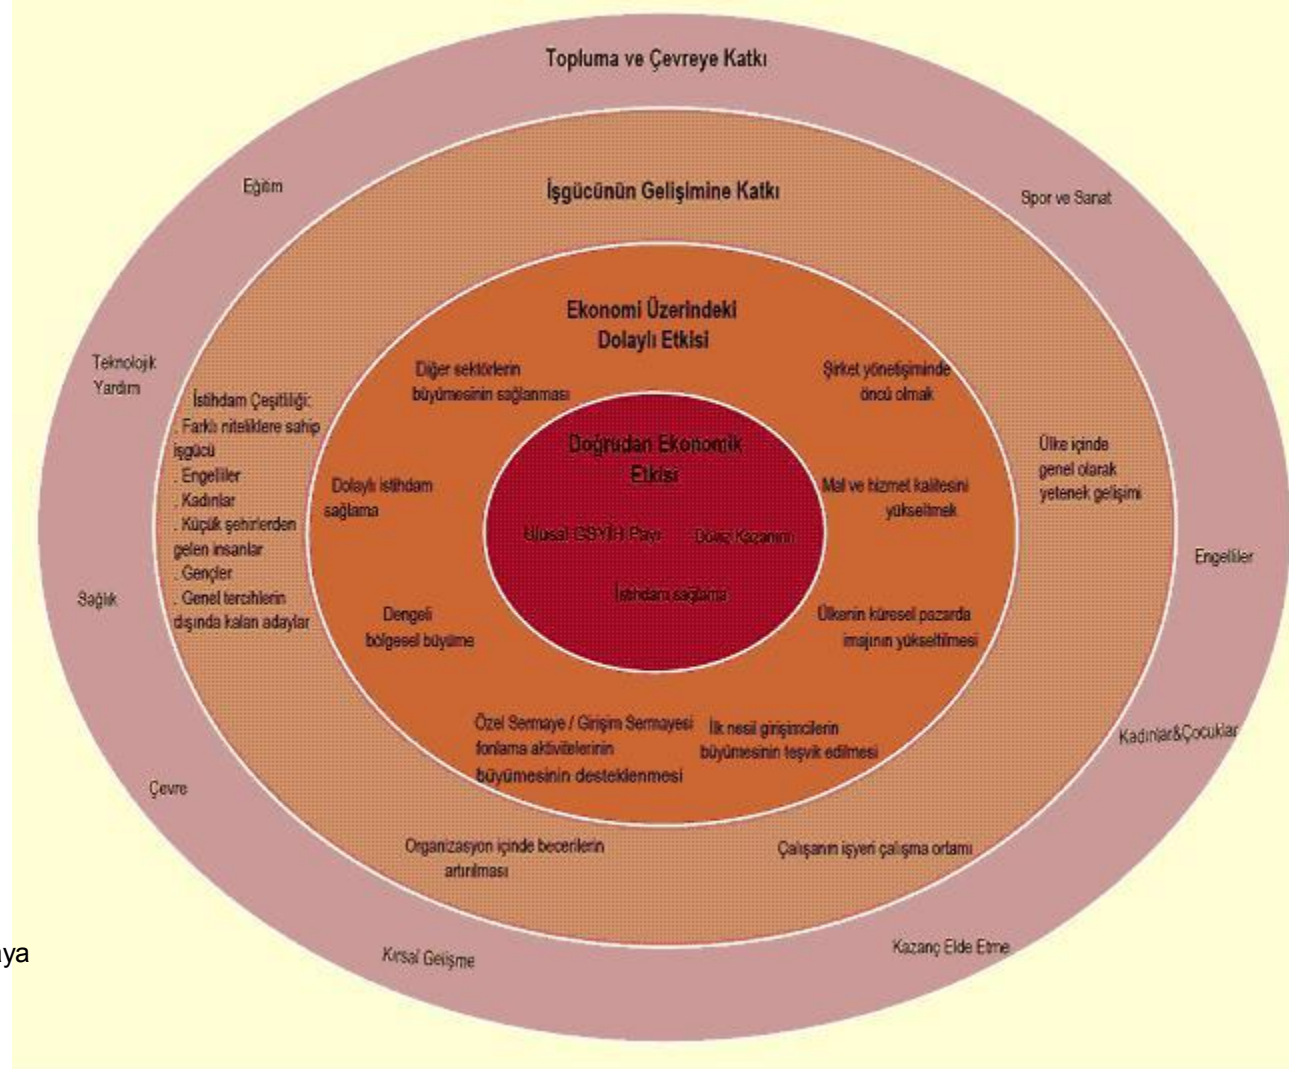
Topluma ve Çevreye Katkı

Eğitim

Spor ve Sanat

Teknolojik Yardım

Sağlık

Çevre

Kırsal Gelişme

Kazanç Elde Etme

Kadınlar&Çocuklar

Engelliler

İşgücünün Gelişimine Katkı

İstihdam Çeşitliliği:
. Farklı niteliklere sahip işgücü
. Engelliler
. Kadınlar
. Küçük şehirlerden gelen insanlar
. Gençler
. Genel tercihlerin dışında kalan adaylar

Ülke içinde genel olarak yetenek gelişimi

Organizasyon içinde becerilerin artırılması

Çalışanın işyeri çalışma ortamı

Ekonomi Üzerindeki Dolaylı Etkisi

Diğer sektörlerin büyümesinin sağlanması

Şirket yönetişiminde öncü olmak

Dolaylı istihdam sağlama

Mal ve hizmet kalitesini yükseltmek

Dengeli bölgesel büyüme

Ülkenin küresel pazarda imajının yükseltilmesi

Özel Sermaye / Girişim Sermayesi fonlama aktivitelerinin büyümesinin desteklenmesi

İlk nesil girişimcilerin büyümesinin teşvik edilmesi

Doğrudan Ekonomik Etkisi

Ulusal GSYİH Payı

Döviz Kazanımı

İstihdam sağlama

ya